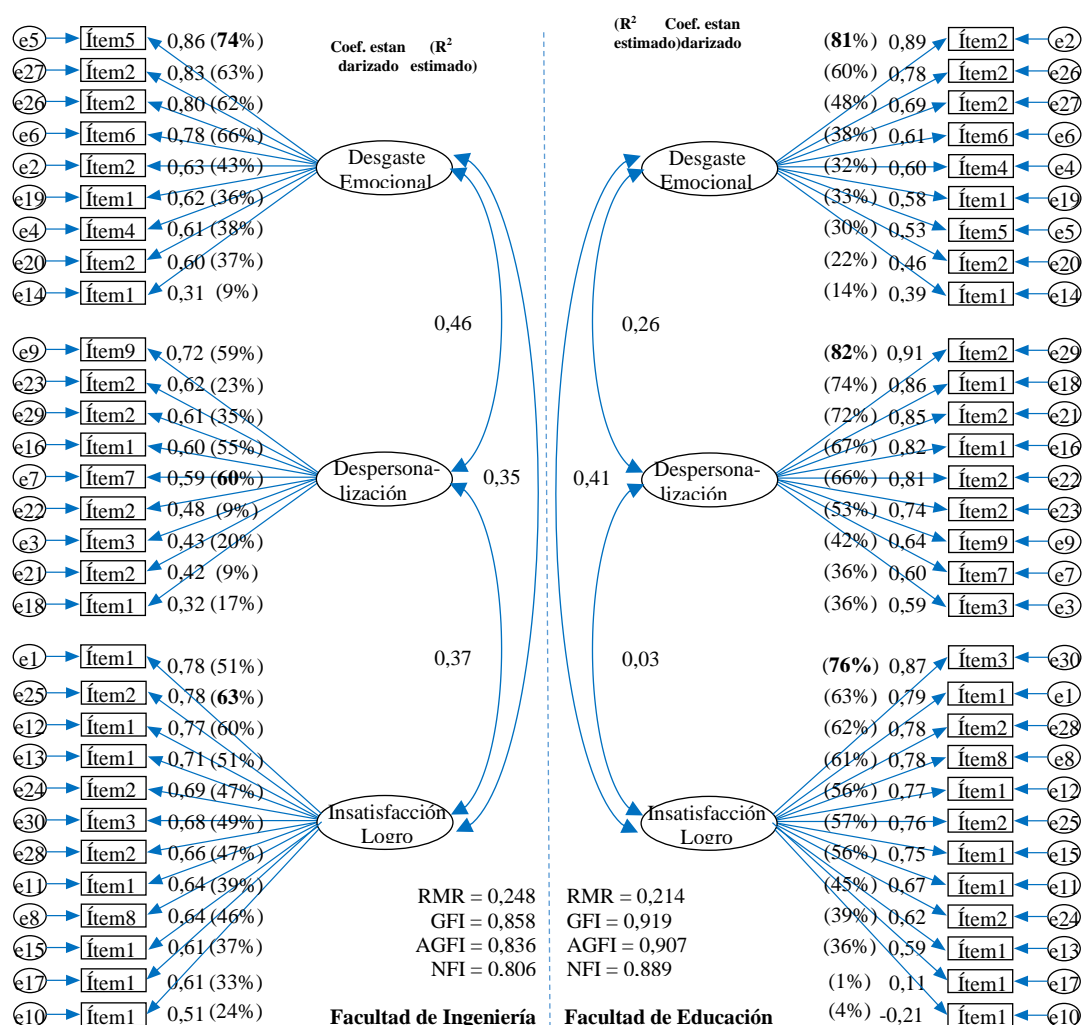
e5 Ítem5 0,86 (**74**%)
e27 Ítem2 0,83 (63%)
e26 Ítem2 0,80 (62%)
e6 Ítem6 0,78 (66%)
e2 Ítem2 0,63 (43%)
e19 Ítem1 0,62 (36%)
e4 Ítem4 0,61 (38%)
e20 Ítem2 0,60 (37%)
e14 Ítem1 0,31 (9%)

Coef. estan darizado ($R^2$ estimado)

Desgaste Emocional

0,46

e9 Ítem9 0,72 (59%)
e23 Ítem2 0,62 (23%)
e29 Ítem2 0,61 (35%)
e16 Ítem1 0,60 (55%)
e7 Ítem7 0,59 (**60**%)
e22 Ítem2 0,48 (9%)
e3 Ítem3 0,43 (20%)
e21 Ítem2 0,42 (9%)
e18 Ítem1 0,32 (17%)

Despersona-lización

0,35

0,37

e1 Ítem1 0,78 (51%)
e25 Ítem2 0,78 (**63**%)
e12 Ítem1 0,77 (60%)
e13 Ítem1 0,71 (51%)
e24 Ítem2 0,69 (47%)
e30 Ítem3 0,68 (49%)
e28 Ítem2 0,66 (47%)
e11 Ítem1 0,64 (39%)
e8 Ítem8 0,64 (46%)
e15 Ítem1 0,61 (37%)
e17 Ítem1 0,61 (33%)
e10 Ítem1 0,51 (24%)

Insatisfacción Logro

RMR = 0,248
GFI = 0,858
AGFI = 0,836
NFI = 0.806

Facultad de Ingeniería

($R^2$ estimado) Coef. estan darizado

(**81**%) 0,89 Ítem2 e2
(60%) 0,78 Ítem2 e26
(48%) 0,69 Ítem2 e27
(38%) 0,61 Ítem6 e6
(32%) 0,60 Ítem4 e4
(33%) 0,58 Ítem1 e19
(30%) 0,53 Ítem5 e5
(22%) 0,46 Ítem2 e20
(14%) 0,39 Ítem1 e14

Desgaste Emocional

0,26

(**82**%) 0,91 Ítem2 e29
(74%) 0,86 Ítem1 e18
(72%) 0,85 Ítem2 e21
(67%) 0,82 Ítem1 e16
(66%) 0,81 Ítem2 e22
(53%) 0,74 Ítem2 e23
(42%) 0,64 Ítem9 e9
(36%) 0,60 Ítem7 e7
(36%) 0,59 Ítem3 e3

0,41

Despersona-lización

0,03

(**76%**) 0,87 Ítem3 e30
(63%) 0,79 Ítem1 e1
(62%) 0,78 Ítem2 e28
(61%) 0,78 Ítem8 e8
(56%) 0,77 Ítem1 e12
(57%) 0,76 Ítem2 e25
(56%) 0,75 Ítem1 e15
(45%) 0,67 Ítem1 e11
(39%) 0,62 Ítem2 e24
(36%) 0,59 Ítem1 e13
(1%) 0,11 Ítem1 e17
(4%) -0,21 Ítem1 e10

Insatisfacción Logro

RMR = 0,214
GFI = 0,919
AGFI = 0,907
NFI = 0.889

Facultad de Educación